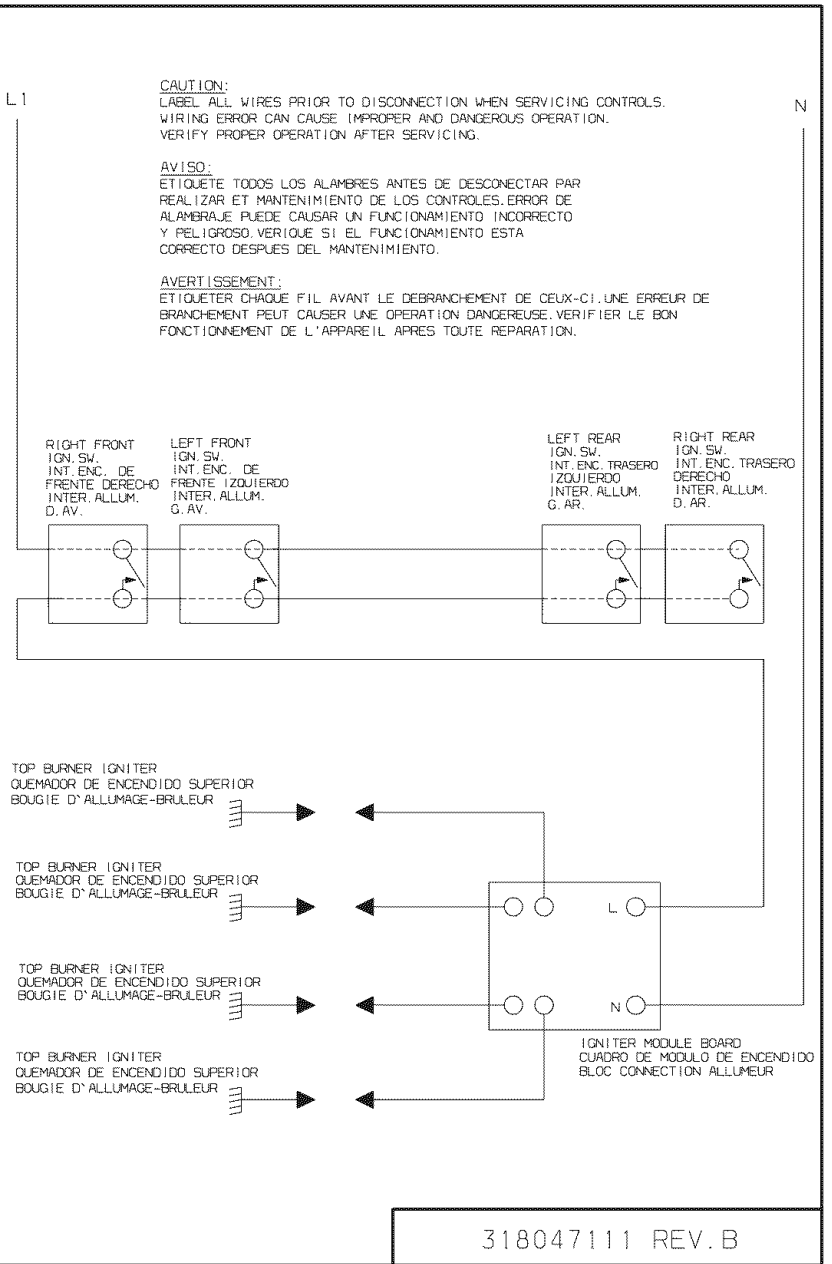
L1

N

CAUTION:
LABEL ALL WIRES PRIOR TO DISCONNECTION WHEN SERVICING CONTROLS.
WIRING ERROR CAN CAUSE IMPROPER AND DANGEROUS OPERATION.
VERIFY PROPER OPERATION AFTER SERVICING.

AVISO:
ETIQUETE TODOS LOS ALAMBRES ANTES DE DESCONECTAR PAR REALIZAR ET MANTENIMIENTO DE LOS CONTROLES. ERROR DE ALAMBRAJE PUEDE CAUSAR UN FUNCIONAMIENTO INCORRECTO Y PELIGROSO. VERIQUE SI EL FUNCIONAMIENTO ESTA CORRECTO DESPUES DEL MANTENIMIENTO.

AVERTISSEMENT:
ETIQUETER CHAQUE FIL AVANT LE DEBRANCHEMENT DE CEUX-CI. UNE ERREUR DE BRANCHEMENT PEUT CAUSER UNE OPERATION DANGEREUSE. VERIFIER LE BON FONCTIONNEMENT DE L'APPAREIL APRES TOUTE REPARATION.

RIGHT FRONT
IGN. SW.
INT. ENC. DE FRENTE DERECHO
INTER. ALLUM.
D. AV.

LEFT FRONT
IGN. SW.
INT. ENC. DE FRENTE IZQUIERDO
INTER. ALLUM.
G. AV.

LEFT REAR
IGN. SW.
INT. ENC. TRASERO IZQUIERDO
INTER. ALLUM.
G. AR.

RIGHT REAR
IGN. SW.
INT. ENC. TRASERO DERECHO
INTER. ALLUM.
D. AR.

TOP BURNER IGNITER
QUEMADOR DE ENCENDIDO SUPERIOR
BOUGIE D'ALLUMAGE-BRULEUR

TOP BURNER IGNITER
QUEMADOR DE ENCENDIDO SUPERIOR
BOUGIE D'ALLUMAGE-BRULEUR

L

TOP BURNER IGNITER
QUEMADOR DE ENCENDIDO SUPERIOR
BOUGIE D'ALLUMAGE-BRULEUR

N

TOP BURNER IGNITER
QUEMADOR DE ENCENDIDO SUPERIOR
BOUGIE D'ALLUMAGE-BRULEUR

IGNITER MODULE BOARD
CUADRO DE MODULO DE ENCENDIDO
BLOC CONNECTION ALLUMEUR

318047111 REV. B